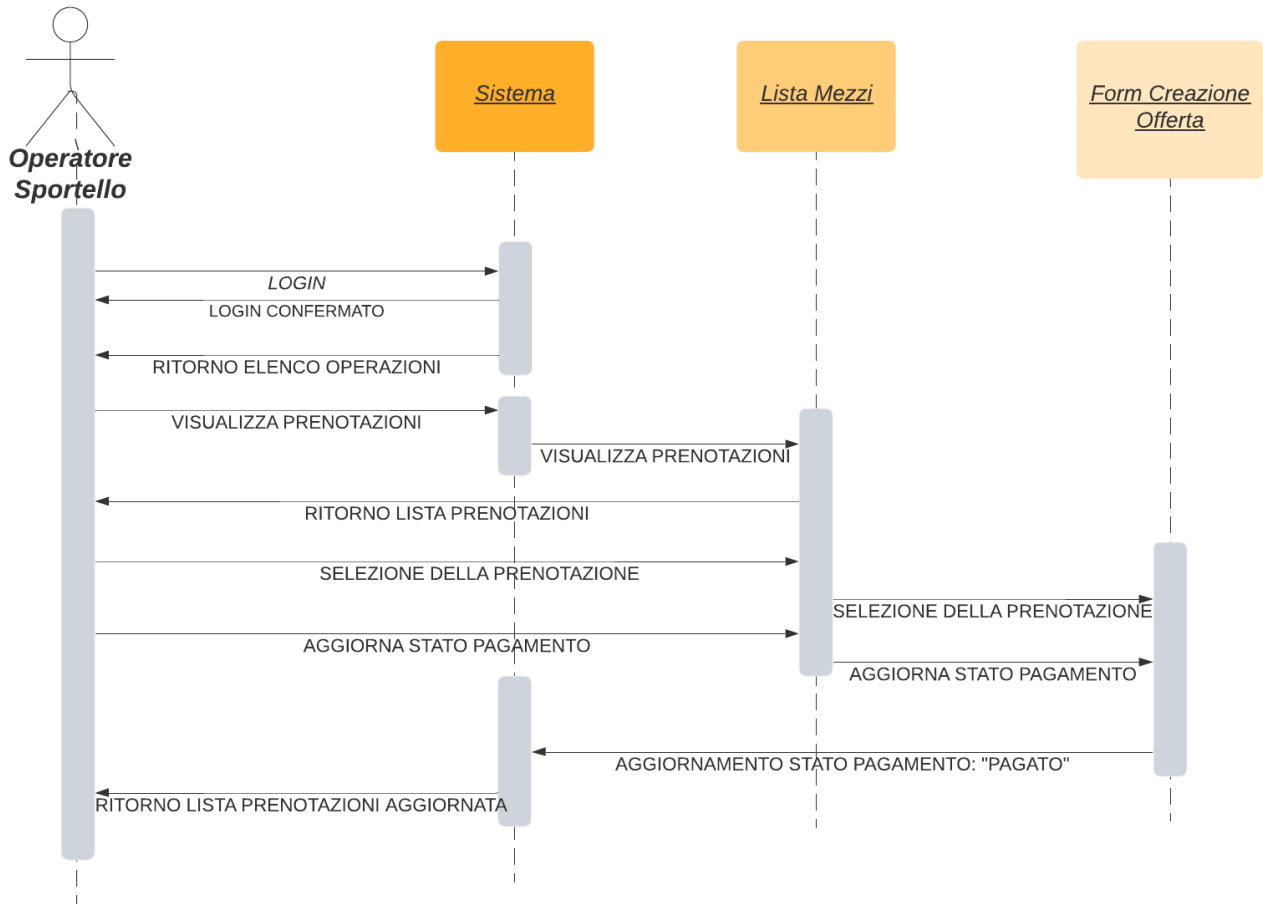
Operatore Sportello

Sistema

Lista Mezzi

Form Creazione Offerta

LOGIN

LOGIN CONFERMATO

RITORNO ELENCO OPERAZIONI

VISUALIZZA PRENOTAZIONI

VISUALIZZA PRENOTAZIONI

RITORNO LISTA PRENOTAZIONI

SELEZIONE DELLA PRENOTAZIONE

SELEZIONE DELLA PRENOTAZIONE

AGGIORNA STATO PAGAMENTO

AGGIORNA STATO PAGAMENTO

AGGIORNAMENTO STATO PAGAMENTO: "PAGATO"

RITORNO LISTA PRENOTAZIONI AGGIORNATA